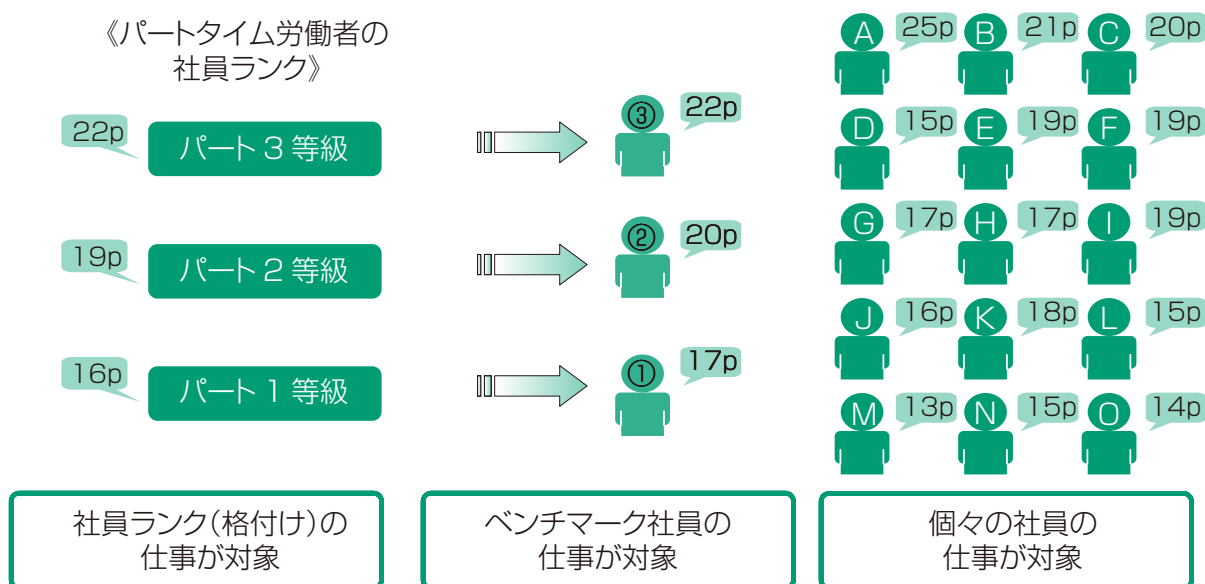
《パートタイム労働者の社員ランク》

22p パート３等級

19p パート２等級

16p パート１等級

③ 22p

② 20p

① 17p

A 25p B 21p C 20p

D 15p E 19p F 19p

G 17p H 17p I 19p

J 16p K 18p L 15p

M 13p N 15p O 14p

社員ランク(格付け)の仕事が対象

ベンチマーク社員の仕事が対象

個々の社員の仕事が対象